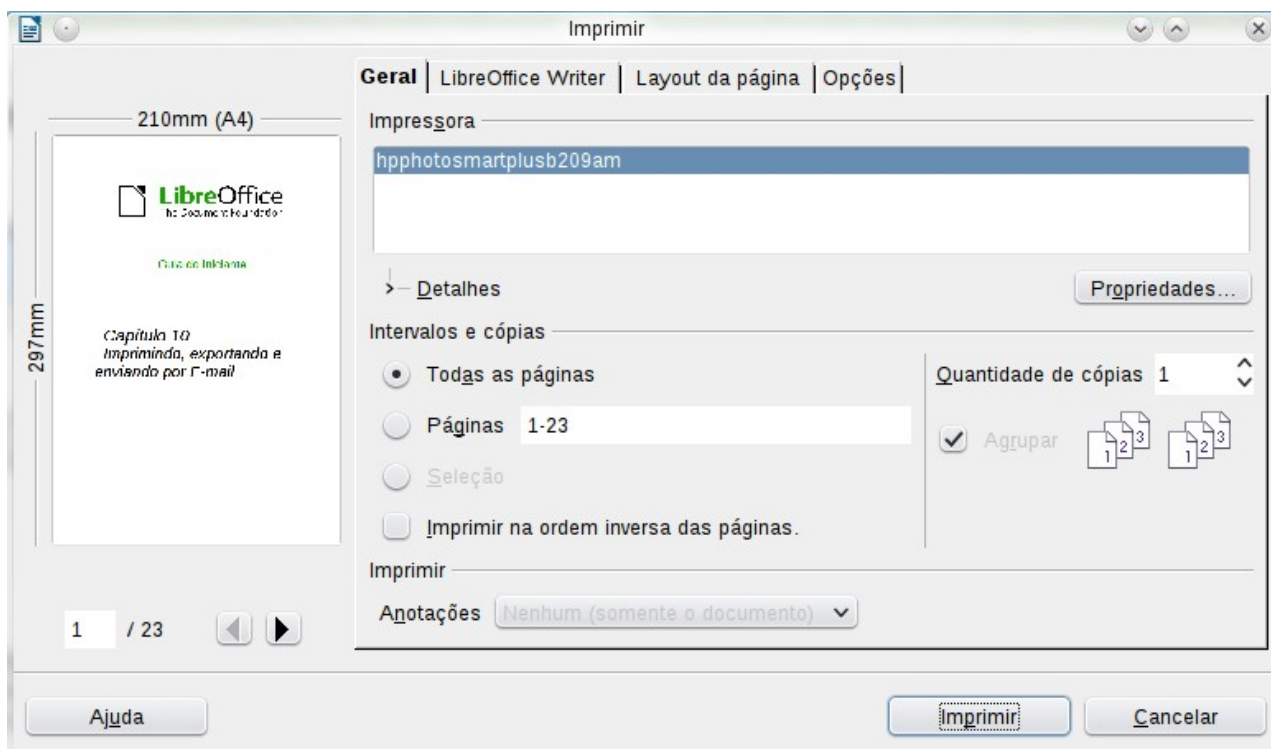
Imprimir

Geral | LibreOffice Writer | Layout da página | Opções

210mm (A4)

297mm

LibreOffice
The Document Foundation

Guia do Iniciante

Capítulo 10
Imprimindo, exportando e enviando por E-mail

1 / 23

Impressora

hpphotosmartplusb209am

Detalhes

Propriedades...

Intervalos e cópias

Todas as páginas

Páginas 1-23

Seleção

Imprimir na ordem inversa das páginas.

Quantidade de cópias 1

Agrupar

1 2 3

1 2 3

Imprimir

Anotações Nenhum (somente o documento)

Ajuda

Imprimir

Cancelar